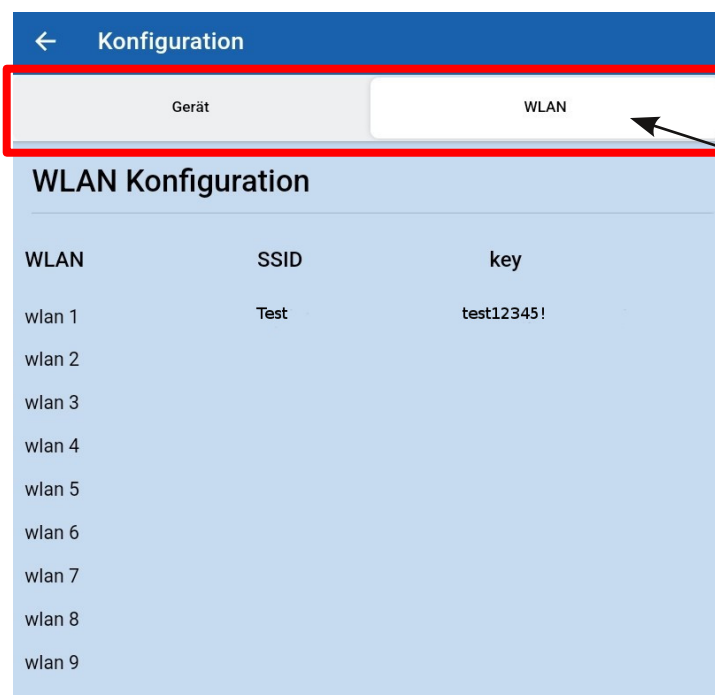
← Konfiguration

Gerät | WLAN

WLAN Konfiguration

| WLAN | SSID | key |
|---|---|---|
| wlan 1 | Test | test12345! |
| wlan 2 | | |
| wlan 3 | | |
| wlan 4 | | |
| wlan 5 | | |
| wlan 6 | | |
| wlan 7 | | |
| wlan 8 | | |
| wlan 9 | | |